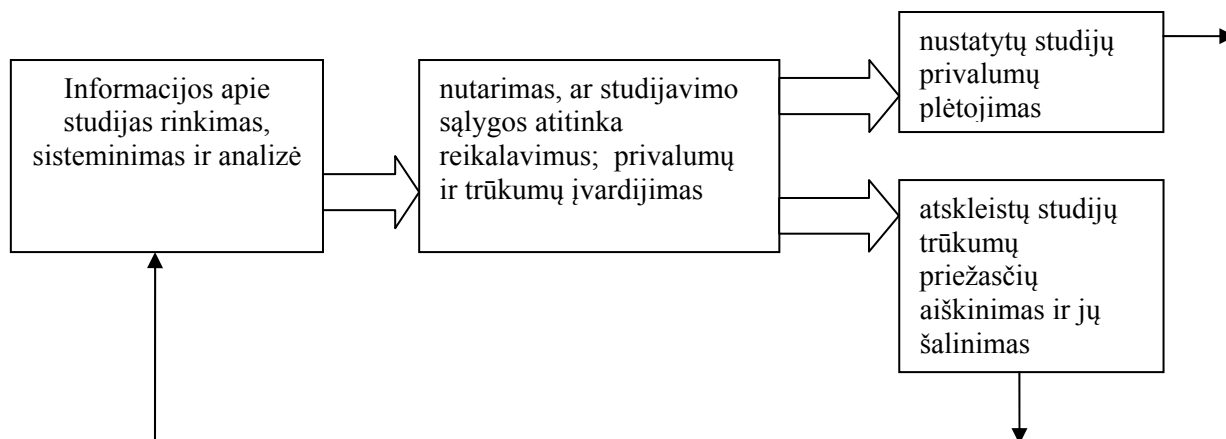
Informacijos apie studijas rinkimas, sisteminimas ir analizė

nutarimas, ar studijavimo sąlygos atitinka reikalavimus; privalumų ir trūkumų įvardijimas

nustatytų studijų privalumų plėtojimas

atskleistų studijų trūkumų priežasčių aiškinimas ir jų šalinimas